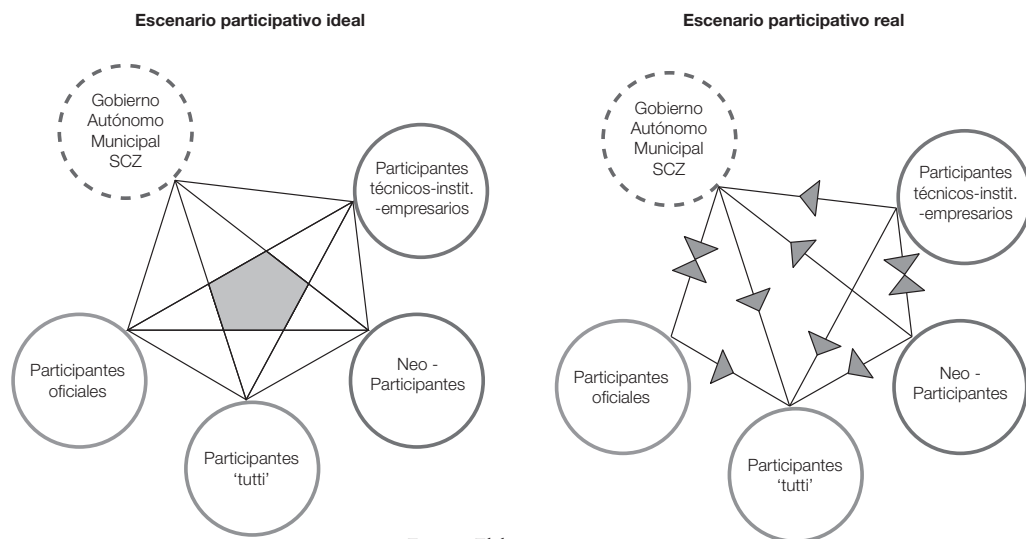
Escenario participativo ideal

Gobierno Autónomo Municipal SCZ

Participantes técnicos-instit. -empresarios

Participantes oficiales

Neo - Participantes

Participantes 'tutti'

Escenario participativo real

Gobierno Autónomo Municipal SCZ

Participantes técnicos-instit. -empresarios

Participantes oficiales

Neo - Participantes

Participantes 'tutti'

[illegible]